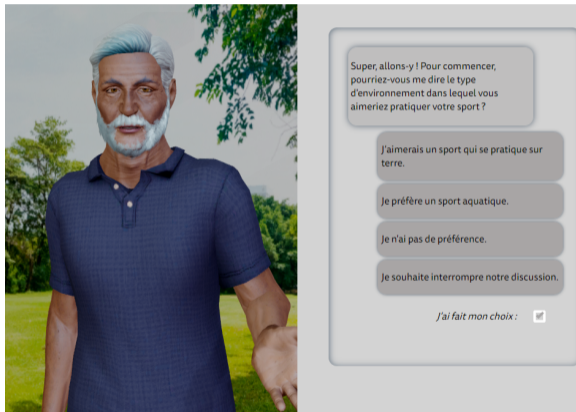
Super, allons-y ! Pour commencer, pourriez-vous me dire le type d'environnement dans lequel vous aimeriez pratiquer votre sport ?

J'aimerais un sport qui se pratique sur terre.

Je préfère un sport aquatique.

Je n'ai pas de préférence.

Je souhaite interrompre notre discussion.

J'ai fait mon choix :